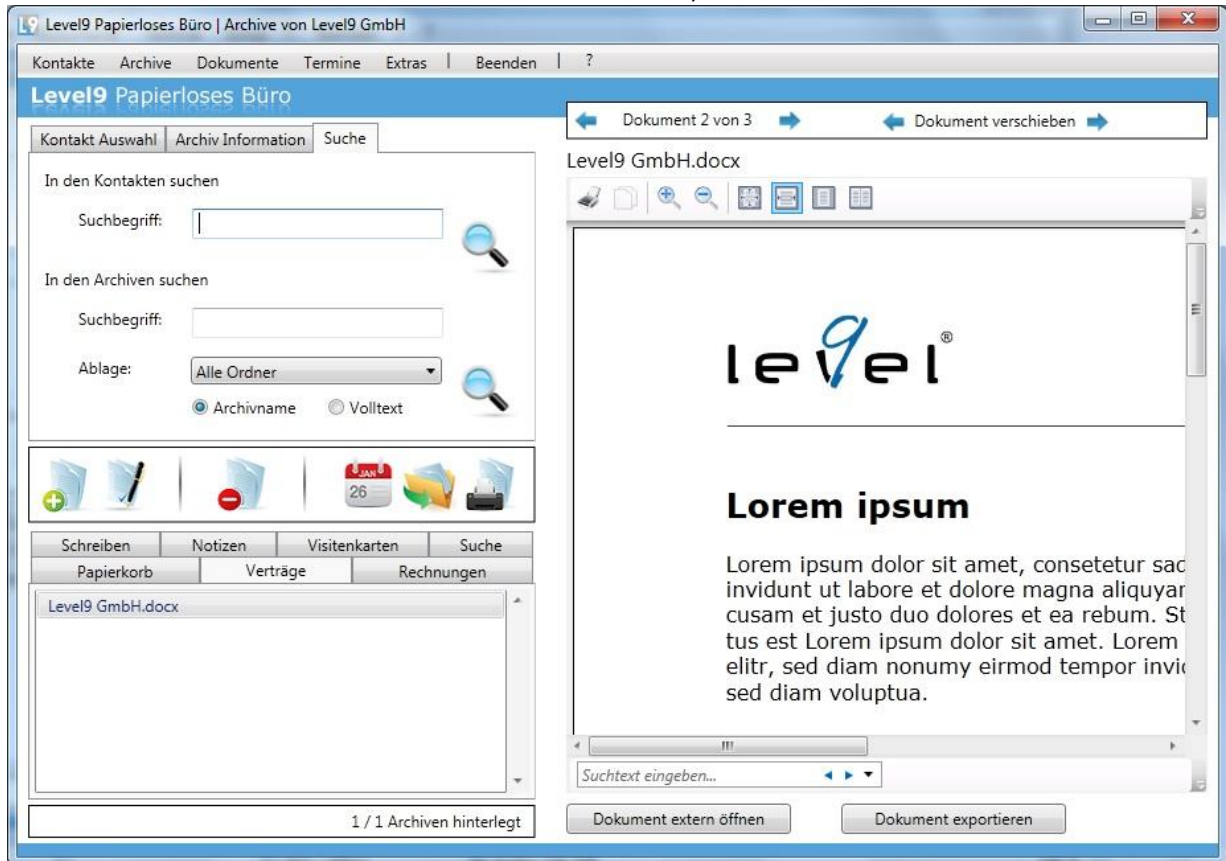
Level9 Papierloses Büro | Archive von Level9 GmbH

Kontakte Archive Dokumente Termine Extras | Beenden | ?

Level9 Papierloses Büro

Kontakt Auswahl | Archiv Information | Suche

In den Kontakten suchen

Suchbegriff:

In den Archiven suchen

Suchbegriff:

Ablage: Alle Ordner

Archivname Volltext

JAN 26

Schreiben | Notizen | Visitenkarten | Suche
Papierkorb | Verträge | Rechnungen

Level9 GmbH.docx

1 / 1 Archiven hinterlegt

Dokument 2 von 3

Dokument verschieben

Level9 GmbH.docx

level®

Lorem ipsum

Lorem ipsum dolor sit amet, consetetur sac invidunt ut labore et dolore magna aliquyar cusam et justo duo dolores et ea rebum. St tus est Lorem ipsum dolor sit amet. Lorem elitr, sed diam nonumy eirmod tempor invic sed diam voluptua.

Suchtext eingeben...

Dokument extern öffnen

Dokument exportieren